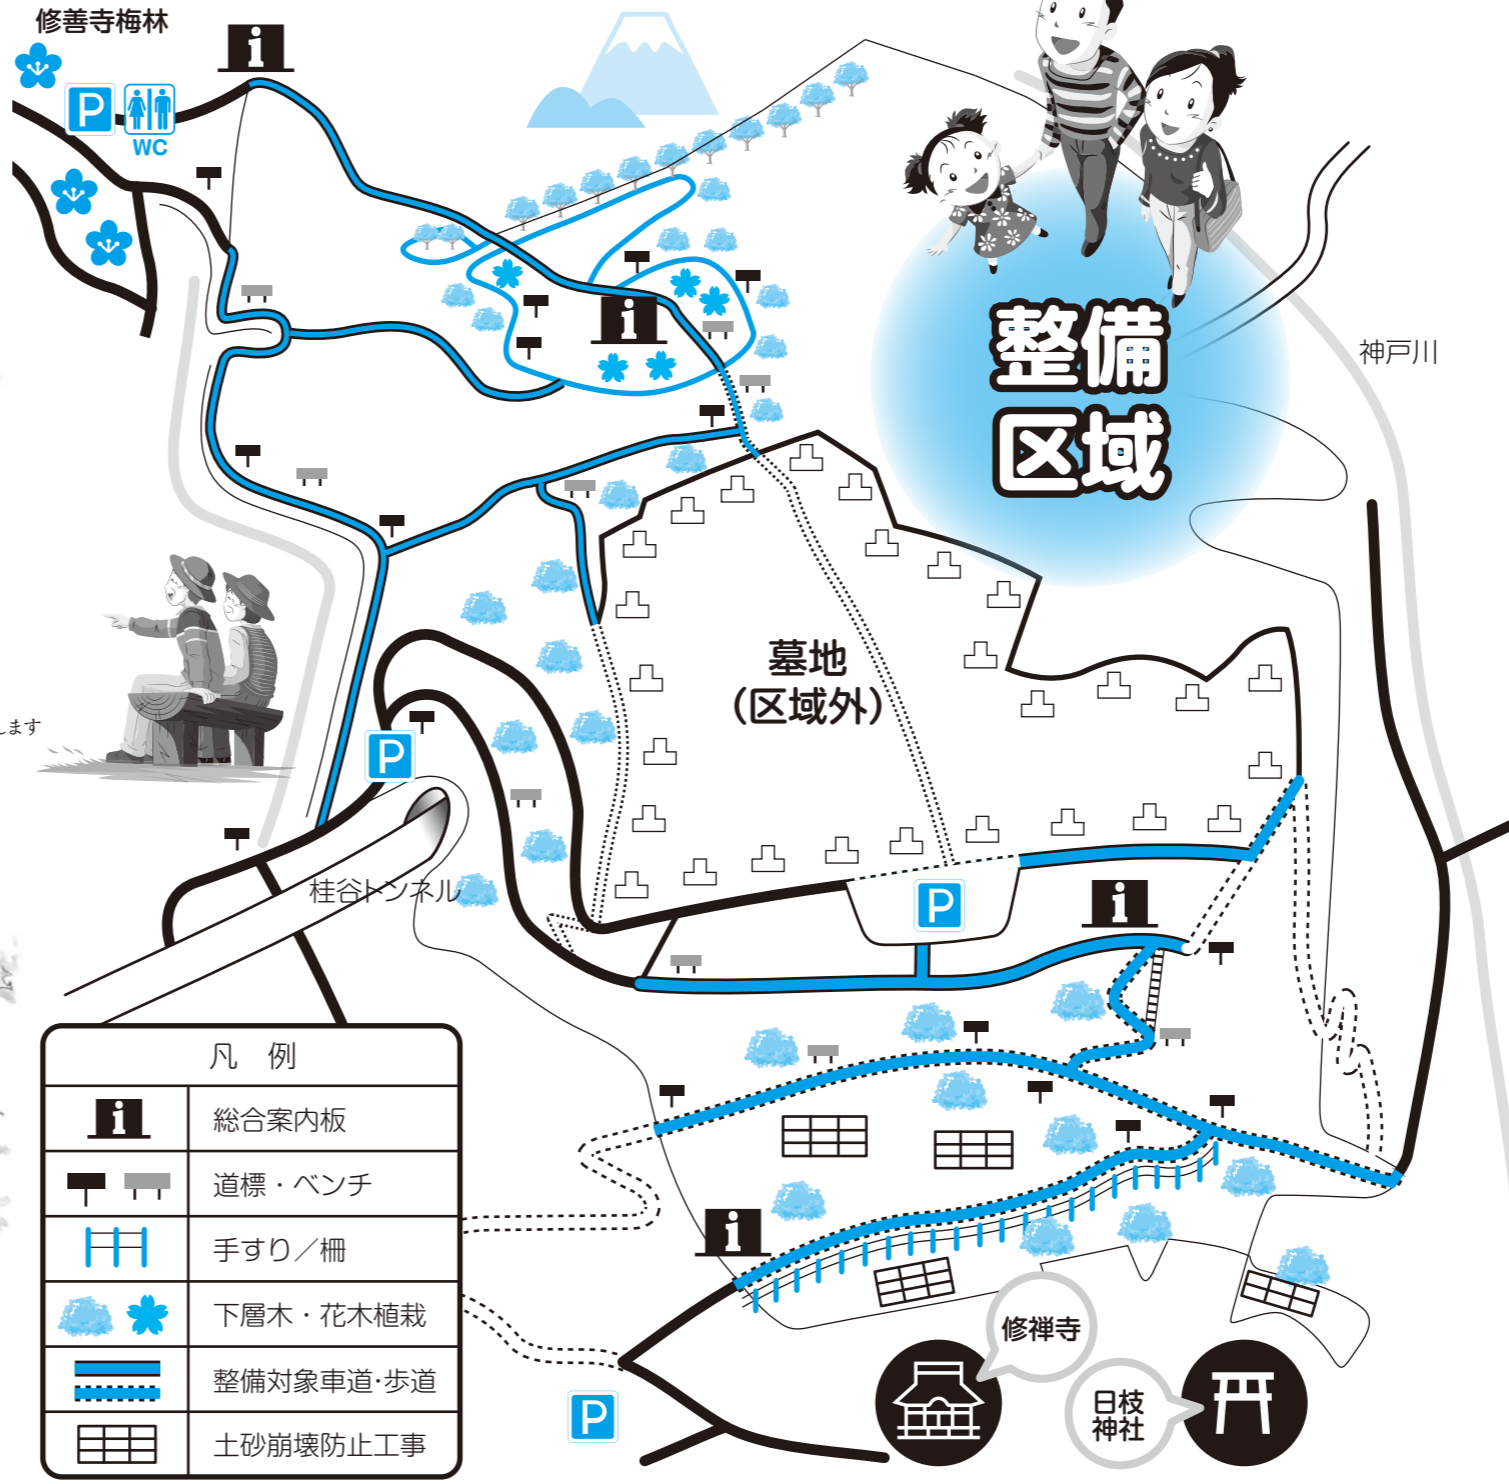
修善寺梅林

P WC

整備区域

神戸川

墓地
(区域外)

します

P

桂谷トンネル

P

P

修禅寺

日枝神社

| 凡 例 | |
|---|---|
| | 総合案内板 |
| | 道標・ベンチ |
| | 手すり／柵 |
| | 下層木・花木植栽 |
| | 整備対象車道･歩道 |
| | 土砂崩壊防止工事 |